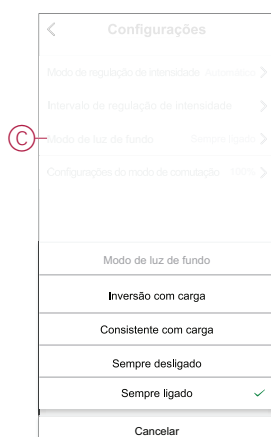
Configurações

Modo de regulação de intensidade Automático

Intervalo de regulação de intensidade

C

Modo da luz de fundo Sempre ligado

Configurações do modo de comutação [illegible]

Modo de luz de fundo

Inversão com carga

Consistente com carga

Sempre desligado

Sempre ligado

Cancelar